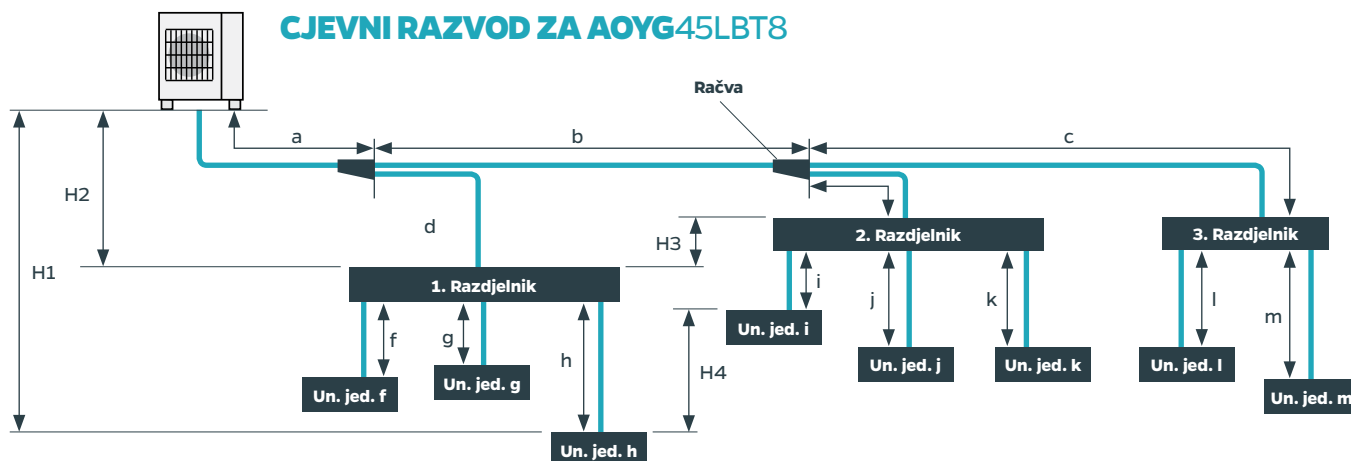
CJEVNI RAZVOD ZA AOYG45LBT8

Račva

a

b

c

H2

H1

d

H3

2. Razdjelnik

3. Razdjelnik

1. Razdjelnik

i

f

g

h

H4

j

k

l

m

Un. jed. i

Un. jed. f

Un. jed. g

Un. jed. h

Un. jed. j

Un. jed. k

Un. jed. l

Un. jed. m